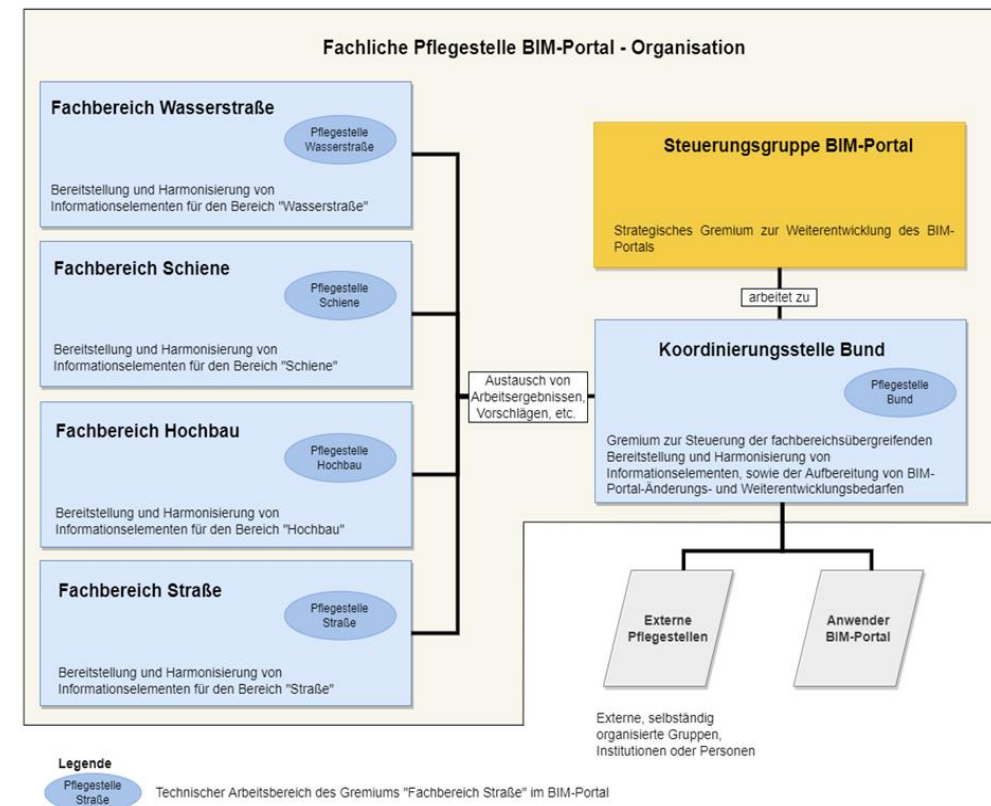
Fachliche Pflegestelle BIM-Portal - Organisation

Fachbereich Wasserstraße

Pflegestelle Wasserstraße

Bereitstellung und Harmonisierung von Informationselementen für den Bereich "Wasserstraße"

Fachbereich Schiene

Pflegestelle Schiene

Bereitstellung und Harmonisierung von Informationselementen für den Bereich "Schiene"

Fachbereich Hochbau

Pflegestelle Hochbau

Bereitstellung und Harmonisierung von Informationselementen für den Bereich "Hochbau"

Fachbereich Straße

Pflegestelle Straße

Bereitstellung und Harmonisierung von Informationselementen für den Bereich "Straße"

Steuerungsgruppe BIM-Portal

Strategisches Gremium zur Weiterentwicklung des BIM-Portals

arbeitet zu

Austausch von Arbeitsergebnissen, Vorschlägen, etc.

Koordinierungsstelle Bund

Pflegestelle Bund

Gremium zur Steuerung der fachbereichsübergreifenden Bereitstellung und Harmonisierung von Informationselementen, sowie der Aufbereitung von BIM-Portal-Änderungs- und Weiterentwicklungsbedarfen

Externe Pflegestellen

Anwender BIM-Portal

Externe, selbständig organisierte Gruppen, Institutionen oder Personen

Legende

Pflegestelle Straße

Technischer Arbeitsbereich des Gremiums "Fachbereich Straße" im BIM-Portal